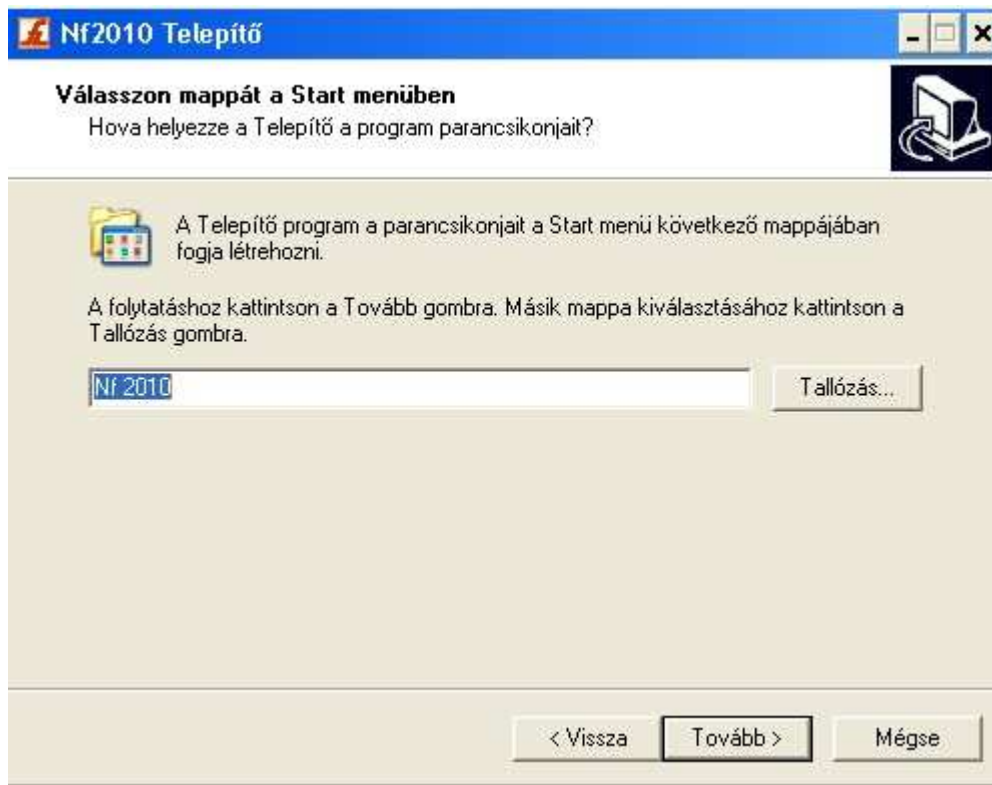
Nf2010 Telepítő

Válasszon mappát a Start menüben
Hova helyezze a Telepítő a program parancsikonjait?

A Telepítő program a parancsikonjait a Start menü következő mappájában fogja létrehozni.

A folytatáshoz kattintson a Tovább gombra. Másik mappa kiválasztásához kattintson a Tallózás gombra.

Nf 2010

Tallózás...

< Vissza
Tovább >
Mégse